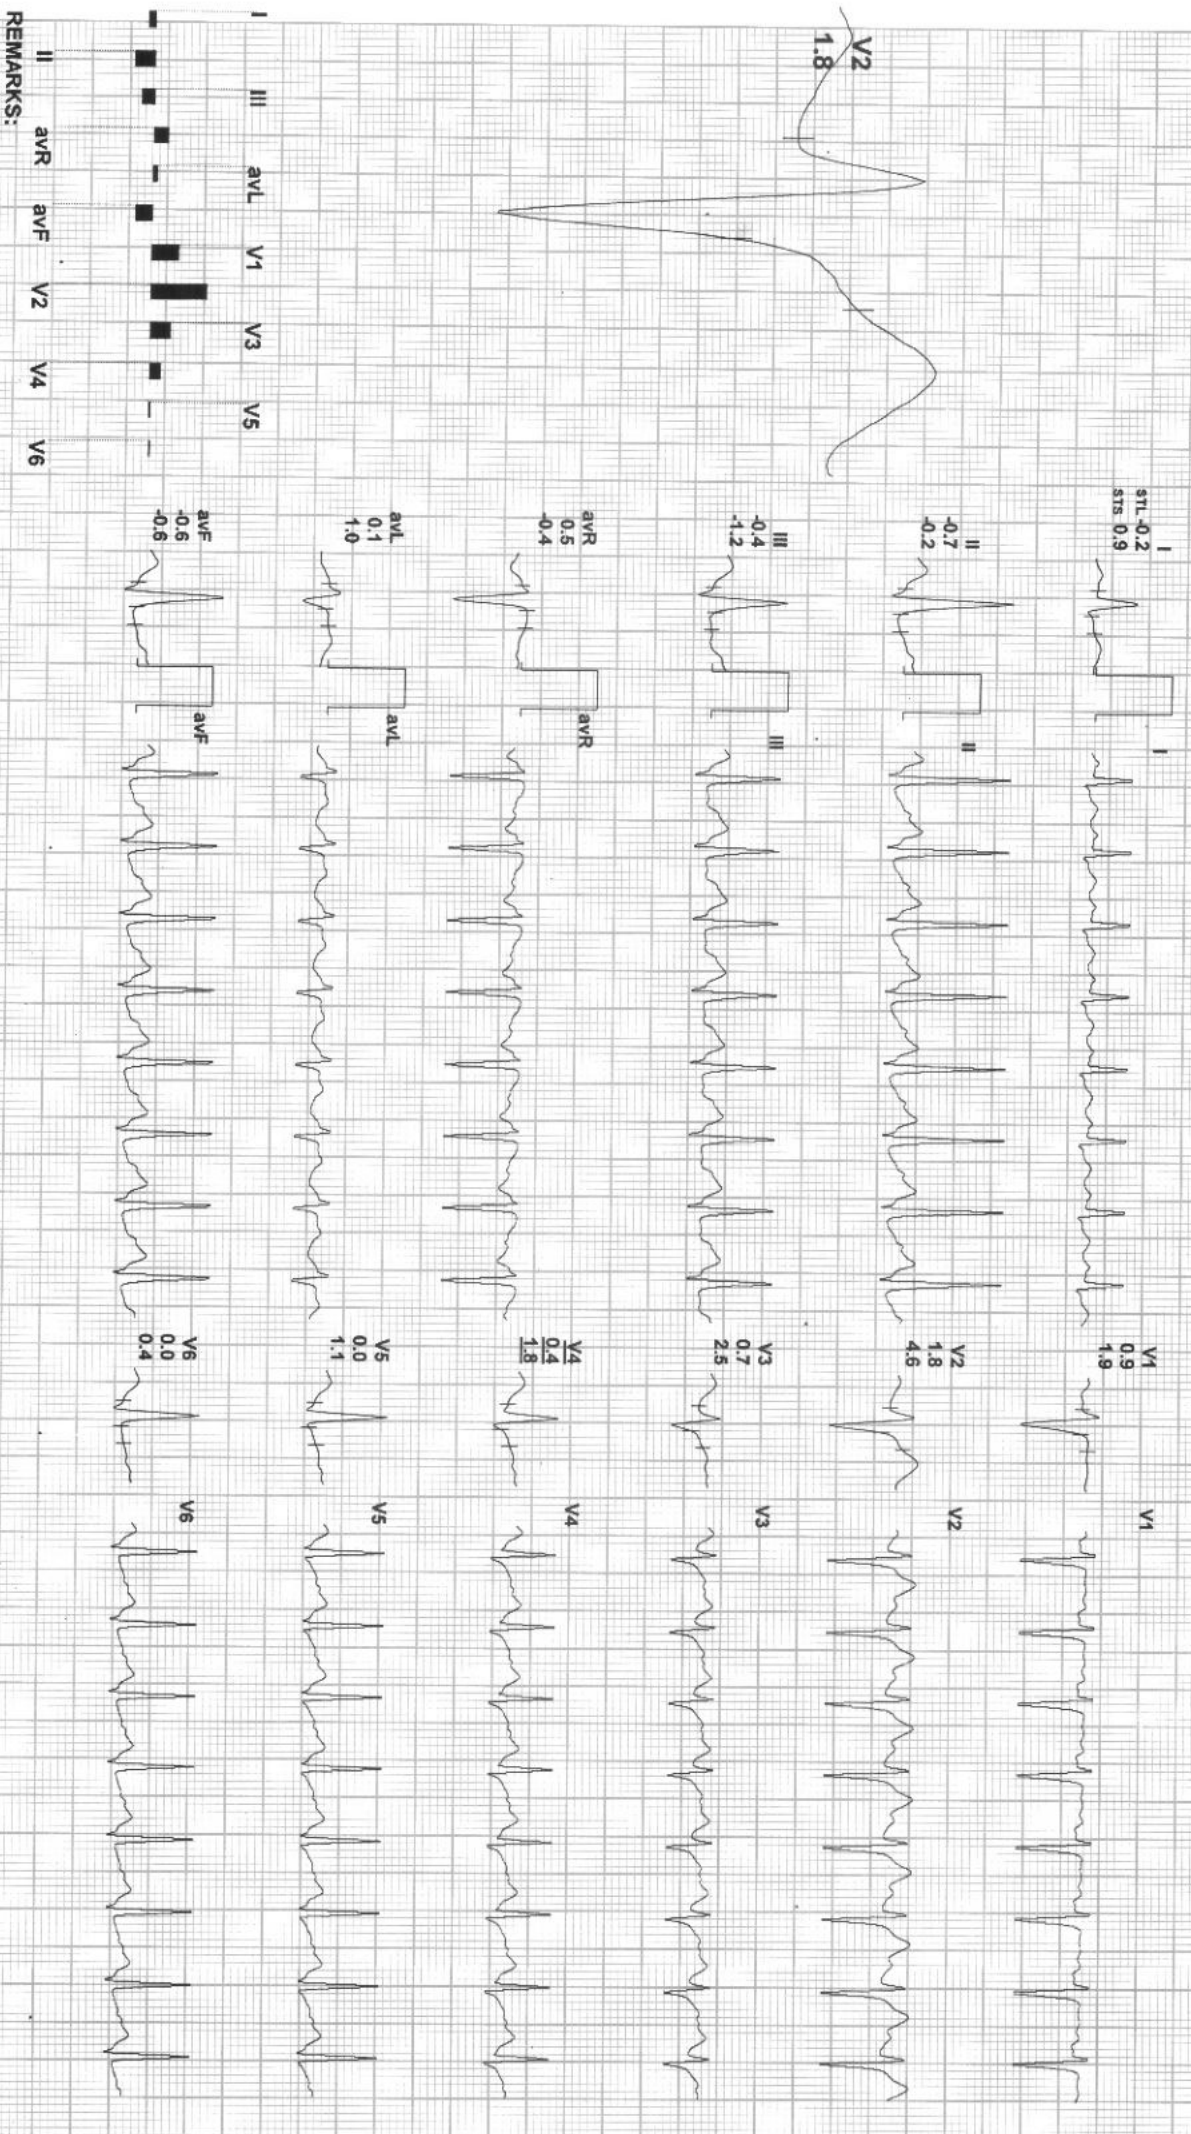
V2
1.8

I
II
III
avR
avL
avF
V1
V2
V3
V4
V5
V6

REMARKS:

I
STL -0.2
STS 0.9

II
-0.7
-0.2

III
-0.4
-1.2

avR
0.5
-0.4

avL
0.1
1.0

avF
-0.6
-0.6

I
II
III
avR
avL
avF

V1
0.9
1.9

V2
1.8
4.6

V3
0.7
2.5

V4
0.4
1.8

V5
0.0
1.1

V6
0.0
0.4

V1
V2
V3
V4
V5
V6